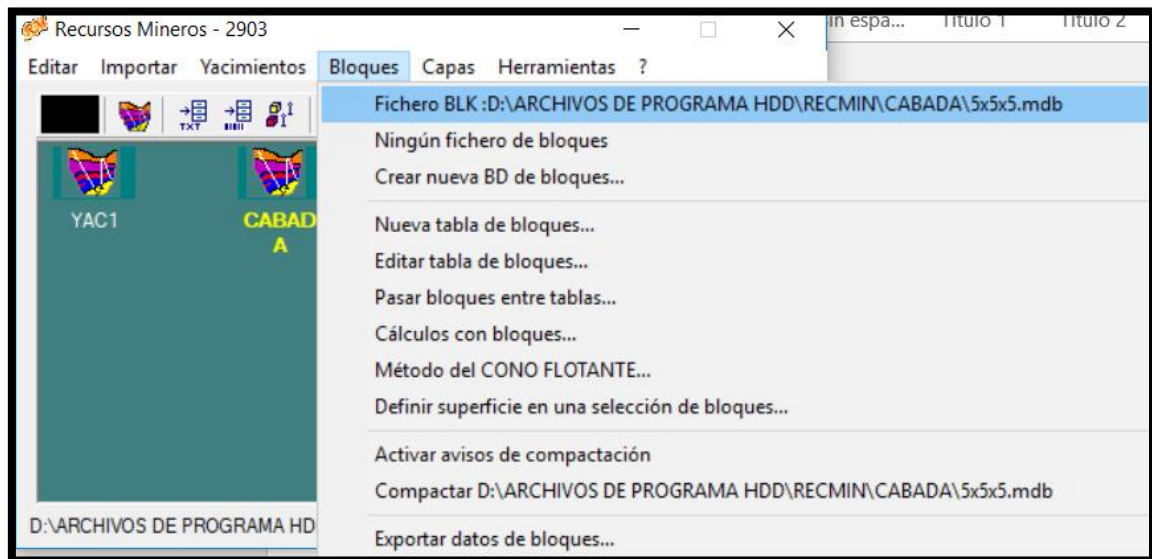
Recursos Mineros - 2903

in espa... Titulo 1 Titulo 2

Editar Importar Yacimientos Bloques Capas Herramientas ?

TXT

YAC1

CABADA

Fichero BLK :D:\ARCHIVOS DE PROGRAMA HDD\RECMIN\CABADA\5x5x5.mdb
Ningún fichero de bloques
Crear nueva BD de bloques...
Nueva tabla de bloques...
Editar tabla de bloques...
Pasar bloques entre tablas...
Cálculos con bloques...
Método del CONO FLOTANTE...
Definir superficie en una selección de bloques...
Activar avisos de compactación
Compactar D:\ARCHIVOS DE PROGRAMA HDD\RECMIN\CABADA\5x5x5.mdb
Exportar datos de bloques...

D:\ARCHIVOS DE PROGRAMA HD